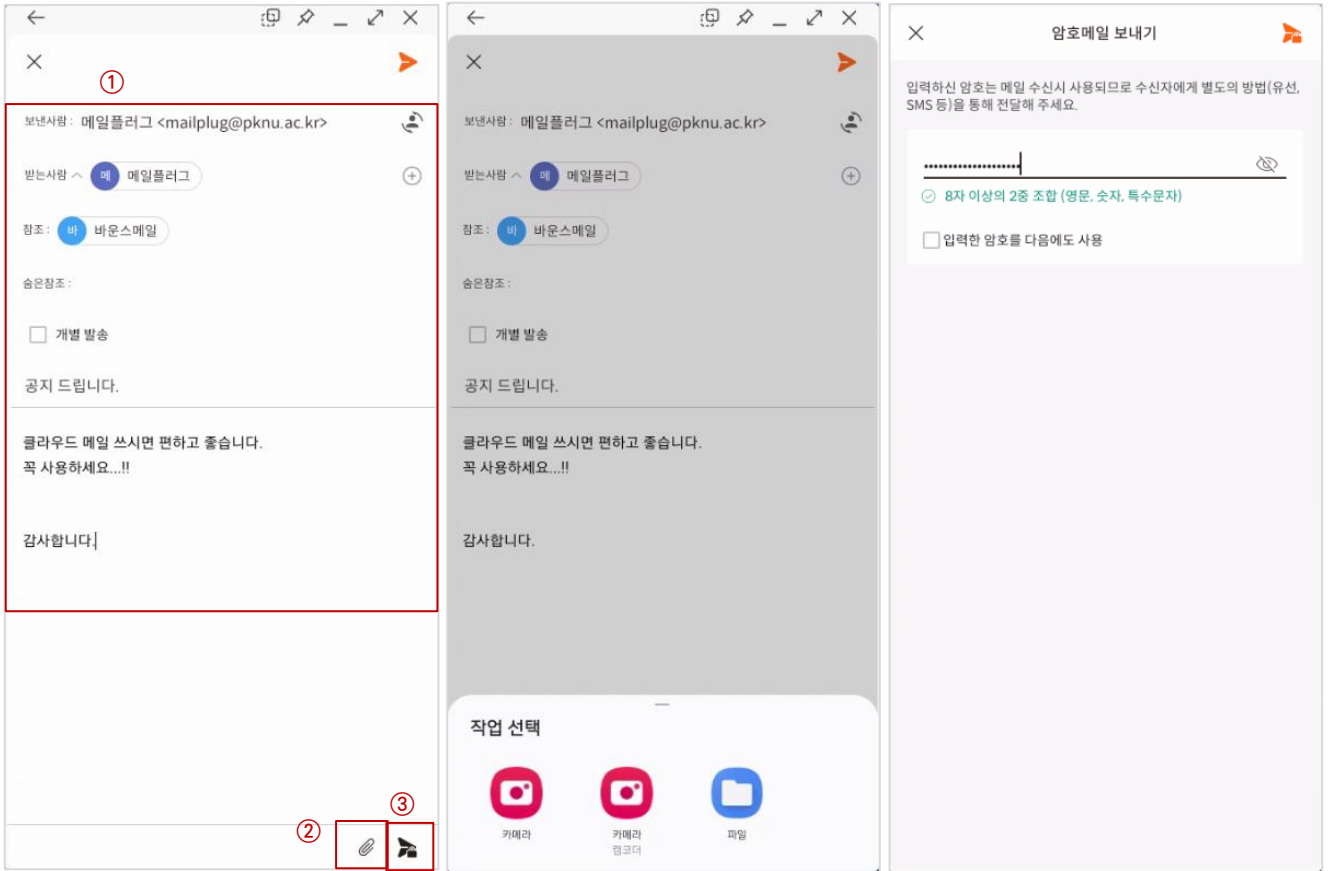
①

보낸사람 : 메일플러그 <mailplug@pknu.ac.kr>

받는사람 메 메일플러그

참조 : 바 바운스메일

숨은참조 :

개별 발송

공지 드립니다.

클라우드 메일 쓰시면 편하고 좋습니다.
꼭 사용하세요...!!

감사합니다.

②

③

보낸사람 : 메일플러그 <mailplug@pknu.ac.kr>

받는사람 메 메일플러그

참조 : 바 바운스메일

숨은참조 :

개별 발송

공지 드립니다.

클라우드 메일 쓰시면 편하고 좋습니다.
꼭 사용하세요...!!

감사합니다.

작업 선택

카메라

카메라
캠코더

파일

암호메일 보내기

입력하신 암호는 메일 수신시 사용되므로 수신자에게 별도의 방법(유선, SMS 등)을 통해 전달해 주세요.

8자 이상의 2중 조합 (영문, 숫자, 특수문자)

입력한 암호를 다음에도 사용